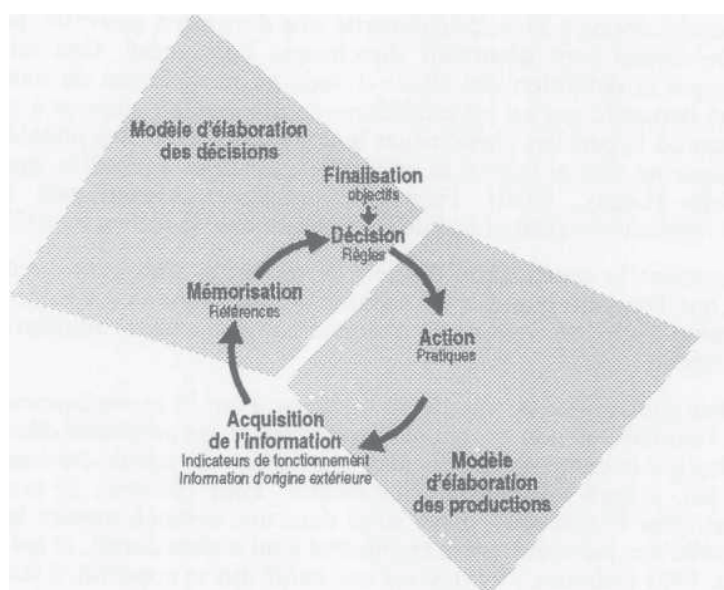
Modèle d'élaboration des décisions

Finalisation
objectifs

Décision
Règles

Mémorisation
Références

Action
Pratiques

Acquisition de l'information
Indicateurs de fonctionnement
Information d'origine extérieure

Modèle d'élaboration des productions